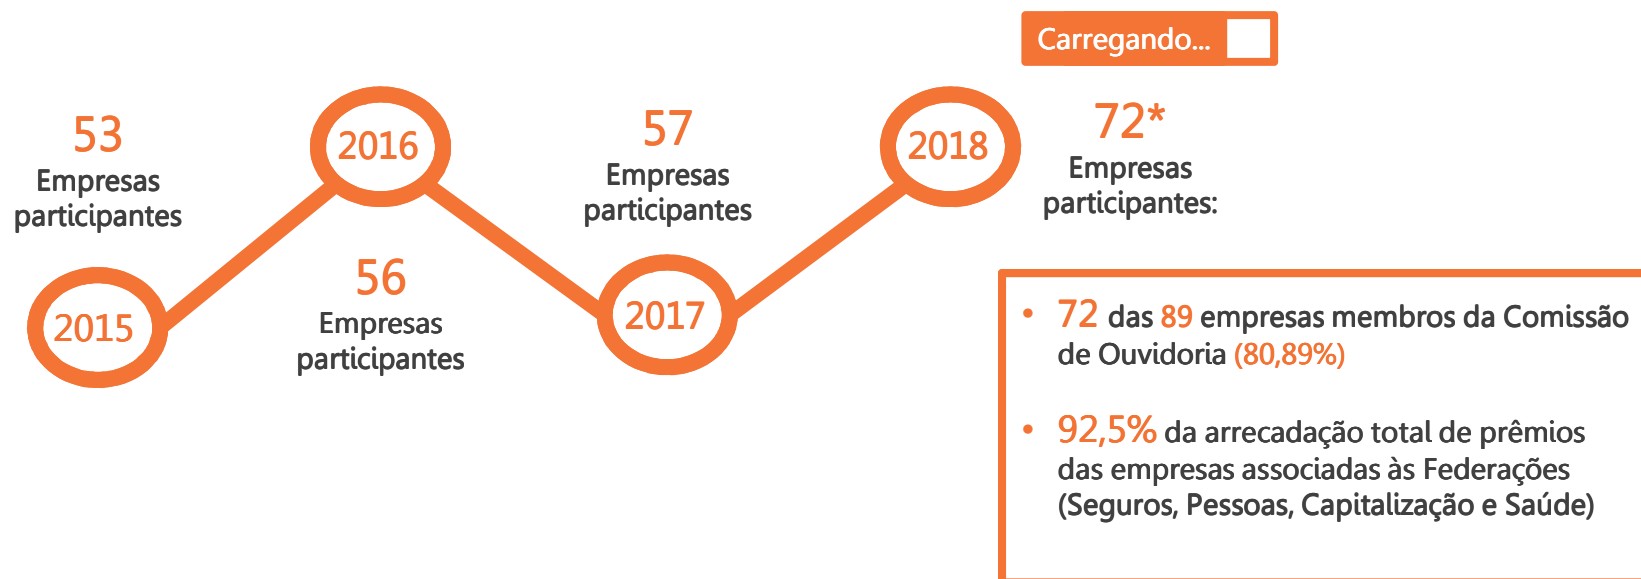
Carregando...

53
Empresas participantes

2016

57
Empresas participantes

2018

72*
Empresas participantes:

2015

56
Empresas participantes

2017

• 72 das 89 empresas membros da Comissão de Ouvidoria (80,89%)

• 92,5% da arrecadação total de prêmios das empresas associadas às Federações (Seguros, Pessoas, Capitalização e Saúde)